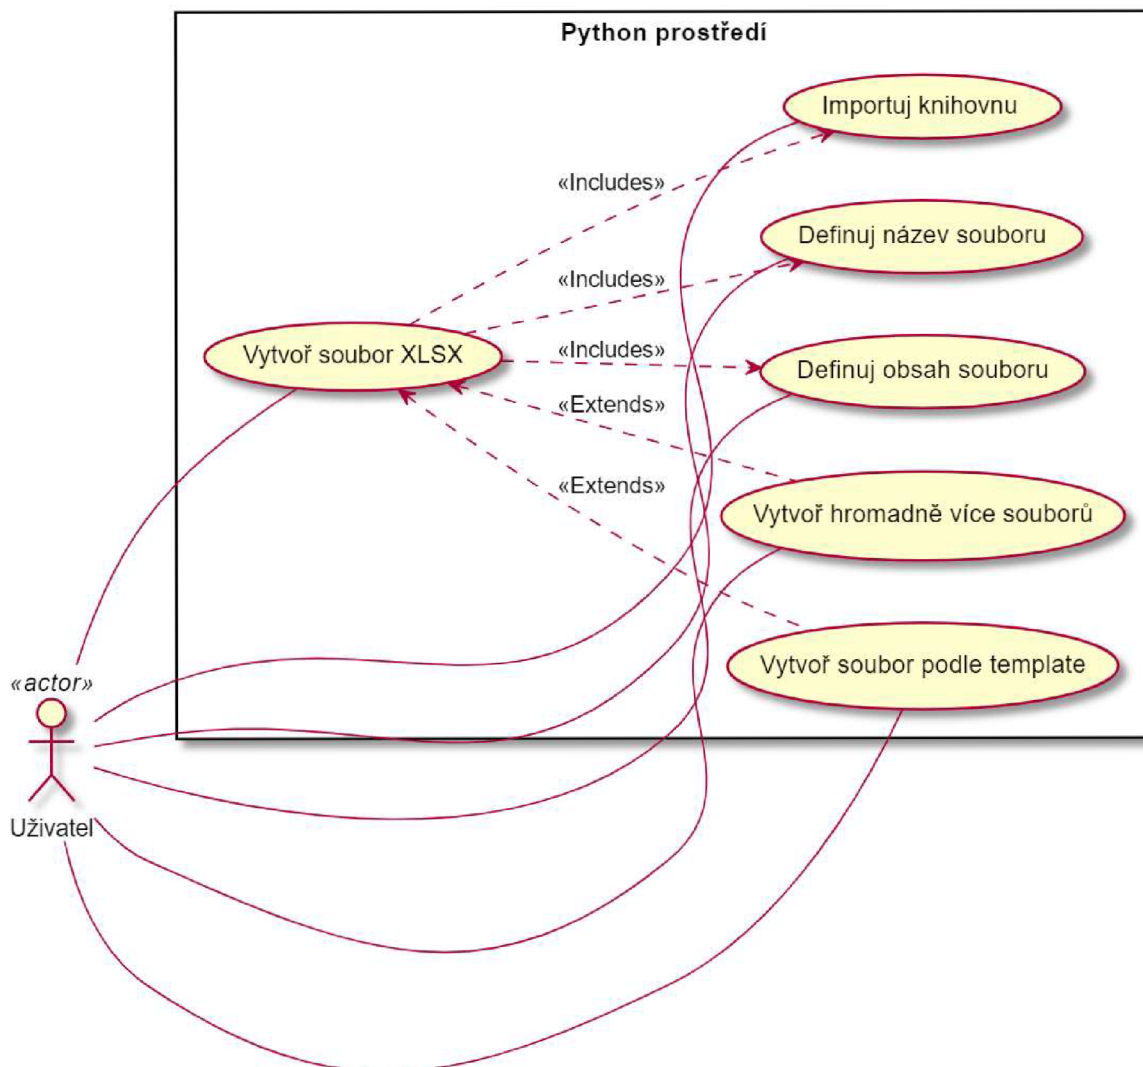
Python prostředí

Importuj knihovnu

«Includes»

Definuj název souboru

«Includes»

Vytvoř soubor XLSX

«Includes»

Definuj obsah souboru

«Extends»

«Extends»

Vytvoř hromadně více souborů

Vytvoř soubor podle template

«actor»

Uživatel